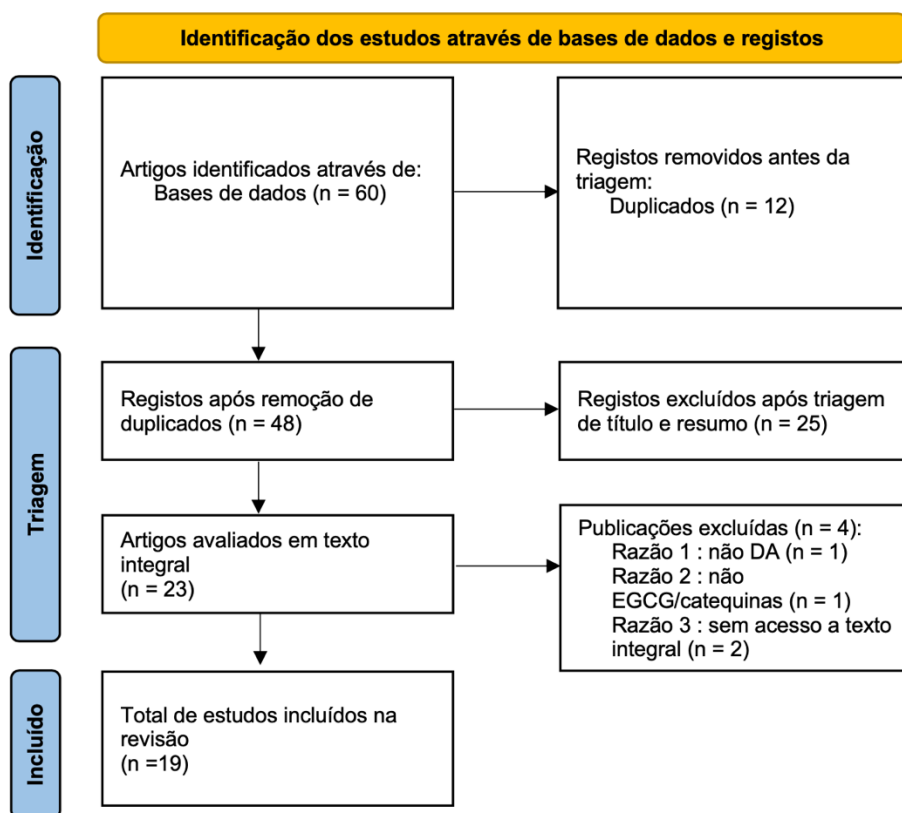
Identificação dos estudos através de bases de dados e registos

Identificação

Artigos identificados através de:
Bases de dados (n = 60)

Registos removidos antes da triagem:
Duplicados (n = 12)

Triagem

Registos após remoção de duplicados (n = 48)

Registos excluídos após triagem de título e resumo (n = 25)

Artigos avaliados em texto integral
(n = 23)

Publicações excluídas (n = 4):
Razão 1 : não DA (n = 1)
Razão 2 : não EGCG/catequinas (n = 1)
Razão 3 : sem acesso a texto integral (n = 2)

Incluído

Total de estudos incluídos na revisão
(n =19)